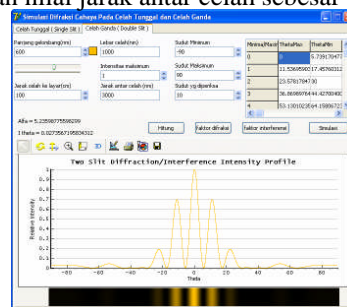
an nilai jarak antar celah sebesar

Simulasi Difraksi Cahaya Pada Celah Tunggal dan Celah Ganda

Celah Tunggal ( Single Slit ) | Celah Ganda ( Double Slit )

Panjang gelombang(nm)
600

Lebar celah(nm)
1000

Sudut Minimum
-90

Intensitas maksimum
1

Sudut Maksimum
90

Jarak celah ke layar(m)
100

Jarak antar celah(nm)
3000

Sudut yg dipantau
60

| Minima/Maxi | ThetaMin | ThetaMin |
|---|---|---|
| 0 | 0 | 5.73917047 |
| 1 | 11.5369590017.4576031 | |
| 2 | 23.5781784730 | |
| 3 | 36.8698976644.4270040 | |
| 4 | 53.1301023544.15806727 | |

Alfa = 5.235987755982 29
I theta = 0.023358719580432

Hitung | Faktor difraksi | faktor interferensi | Simulasi

Two Slit Diffraction/Interference Intensity Profile

Relative Intensity

1
0.9
0.8
0.7
0.6
0.5
0.4
0.3
0.2
0.1
0

-80 -60 -40 -20 0 20 40 60 80

Theta